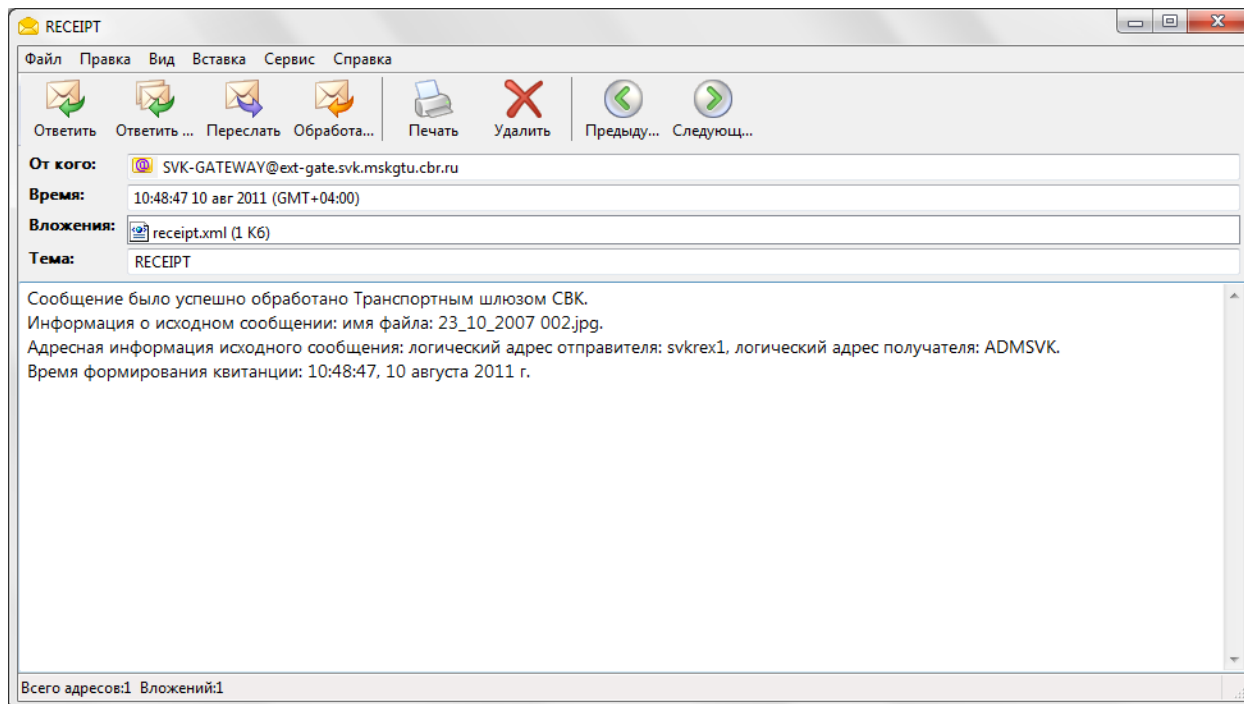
RECEIPT

Файл Правка Вид Вставка Сервис Справка

Ответить Ответить ... Переслать Обработа... Печать Удалить Предыду... Следующ...

От кого: SVK-GATEWAY@ext-gate.svk.mskgtu.cbr.ru
Время: 10:48:47 10 авг 2011 (GMT+04:00)
Вложения: receipt.xml (1 Кб)
Тема: RECEIPT

Сообщение было успешно обработано Транспортным шлюзом СВК.
Информация о исходном сообщении: имя файла: 23_10_2007 002.jpg.
Адресная информация исходного сообщения: логический адрес отправителя: svkrex1, логический адрес получателя: ADMSVK.
Время формирования квитанции: 10:48:47, 10 августа 2011 г.

Всего адресов:1 Вложений:1